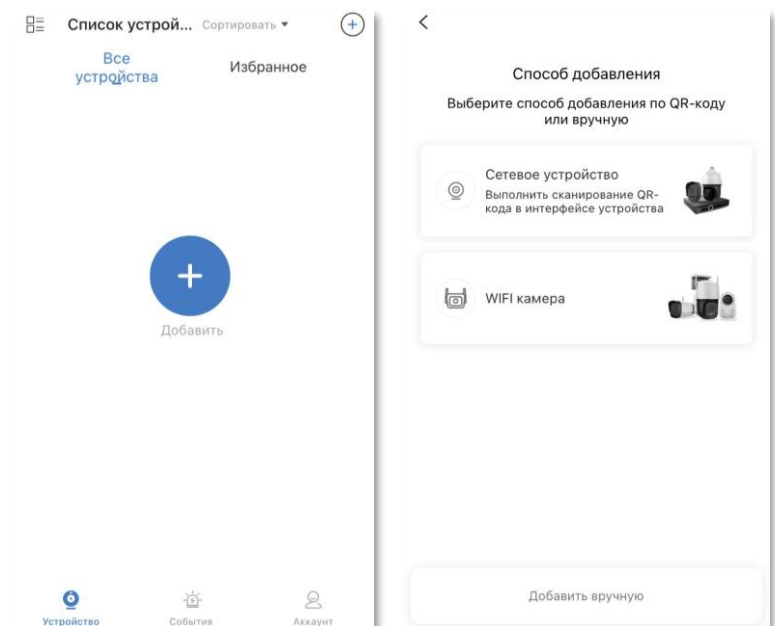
Список устрой... Сортировать ▾

Все устройства

Избранное

+

Добавить

Устройство

События

Аккаунт

<

Способ добавления

Выберите способ добавления по QR-коду или вручную

Сетевое устройство

Выполнить сканирование QR-кода в интерфейсе устройства

WIFI камера

Добавить вручную